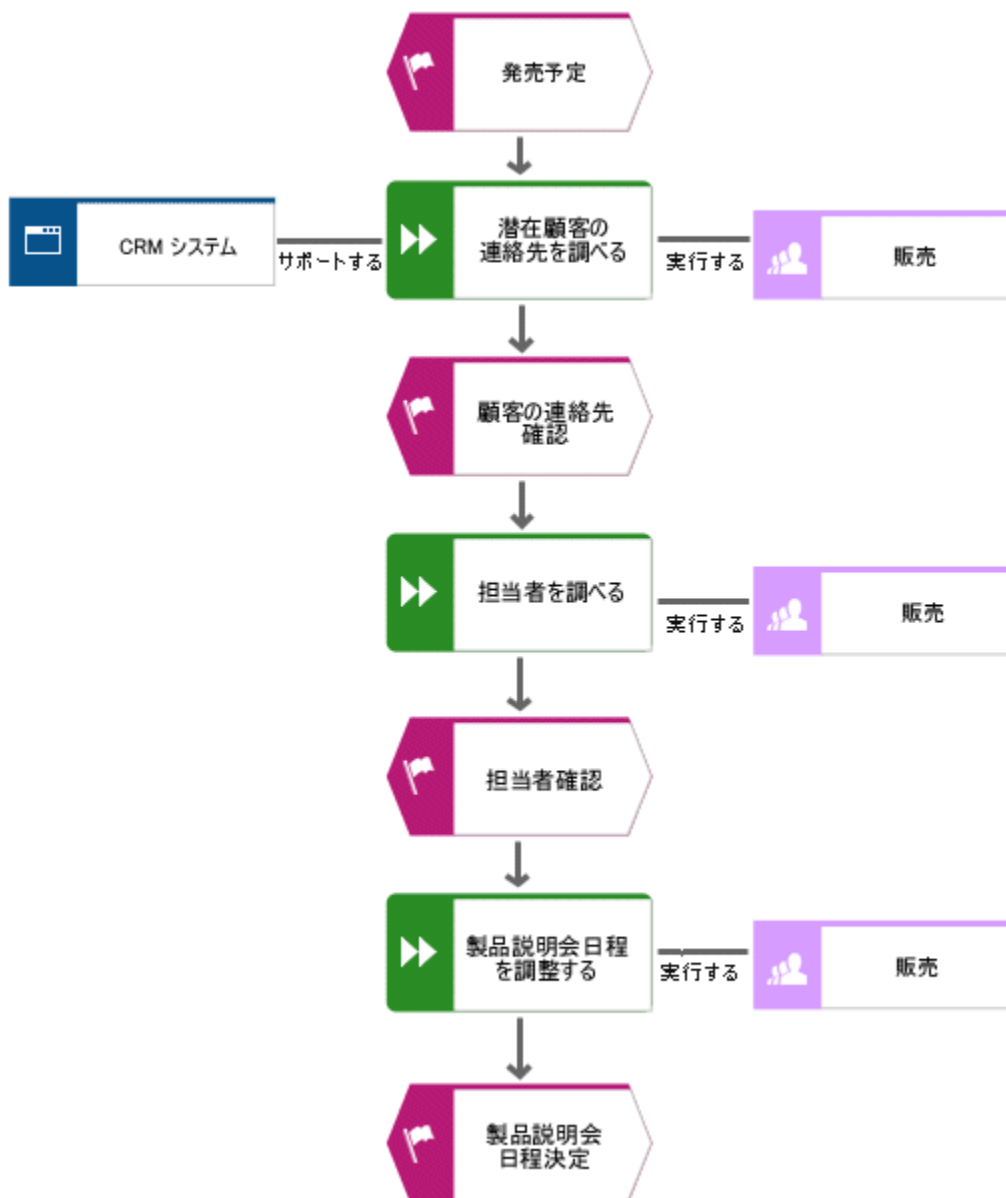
発売予定

CRM システム

サポートする

潜在顧客の連絡先を調べる

実行する

販売

顧客の連絡先確認

担当者を調べる

実行する

販売

担当者確認

製品説明会日程を調整する

実行する

販売

製品説明会日程決定